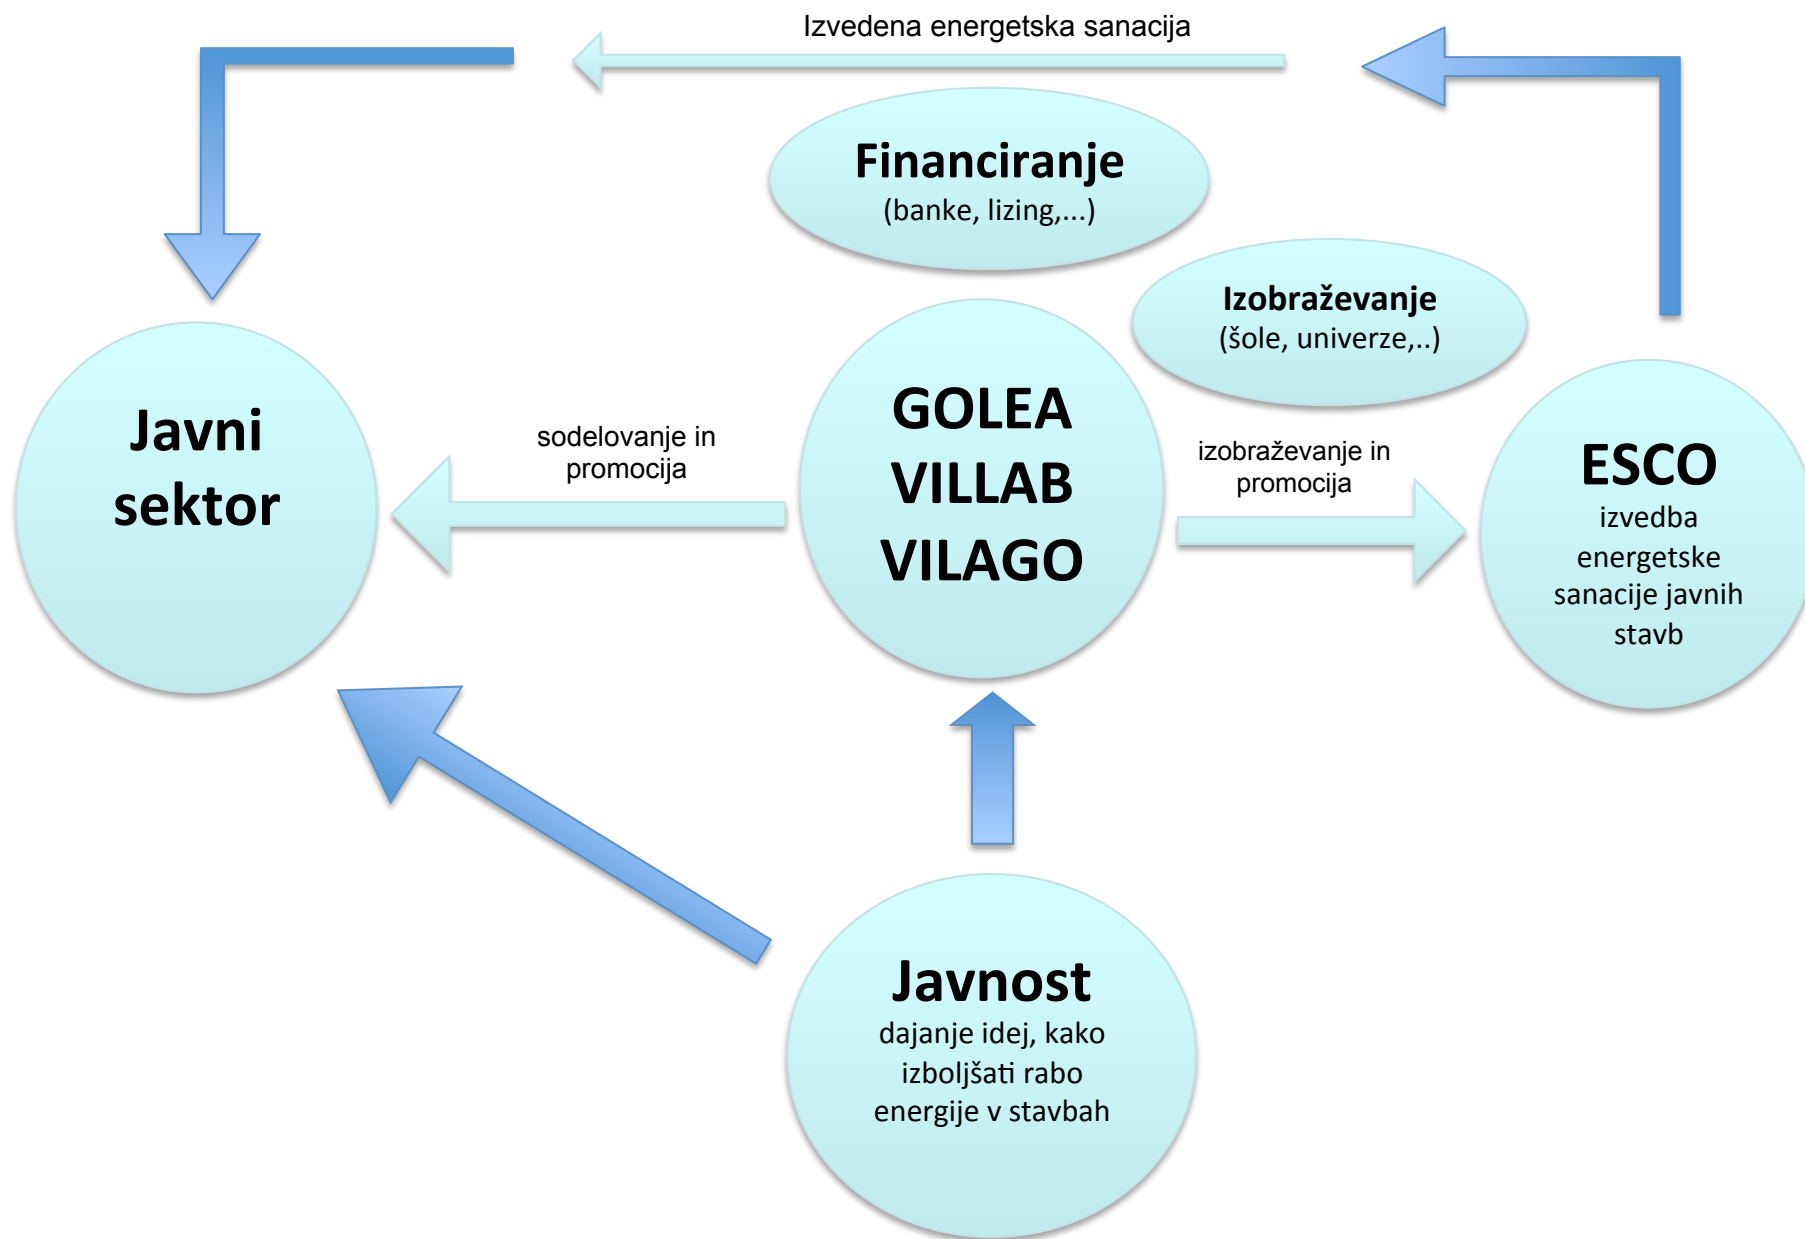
Izvedena energetska sanacija

Financiranje
(banke, lizing,...)

Izobraževanje
(šole, univerze,..)

Javni sektor

sodelovanje in promocija

GOLEA
VILLAB
VILAGO

izobraževanje in promocija

ESCO
izvedba energetske sanacije javnih stavb

Javnost
dajanje idej, kako izboljšati rabo energije v stavbah